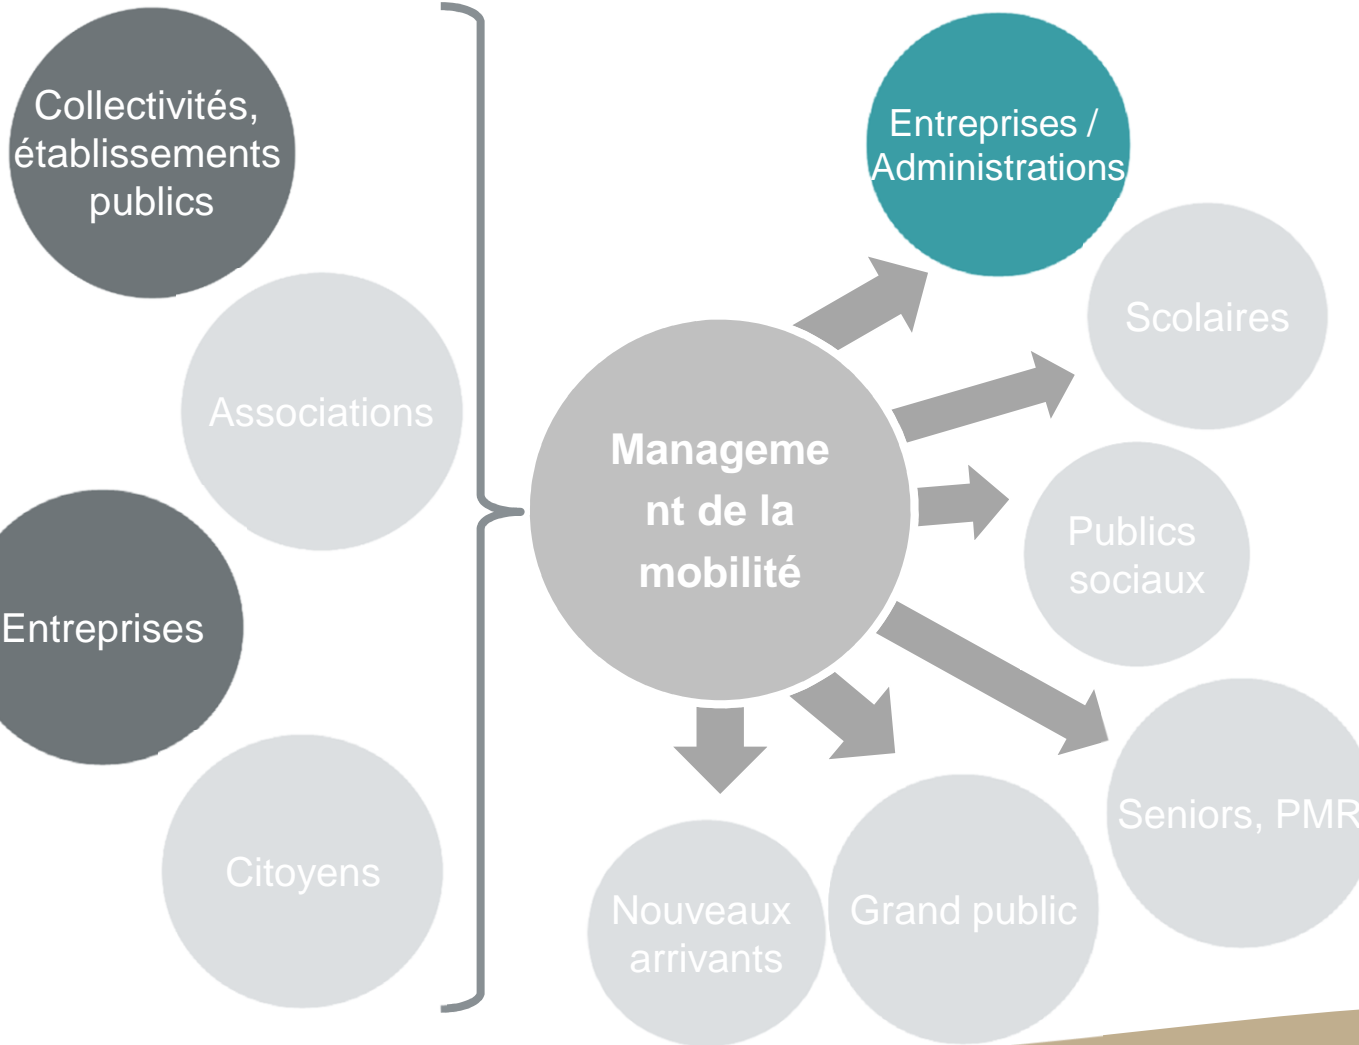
Collectivités, établissements publics

Associations

Entreprises

Citoyens

Manageme nt de la mobilité

Entreprises / Administrations

Scolaires

Publics sociaux

Seniors, PMR

Grand public

Nouveaux arrivants